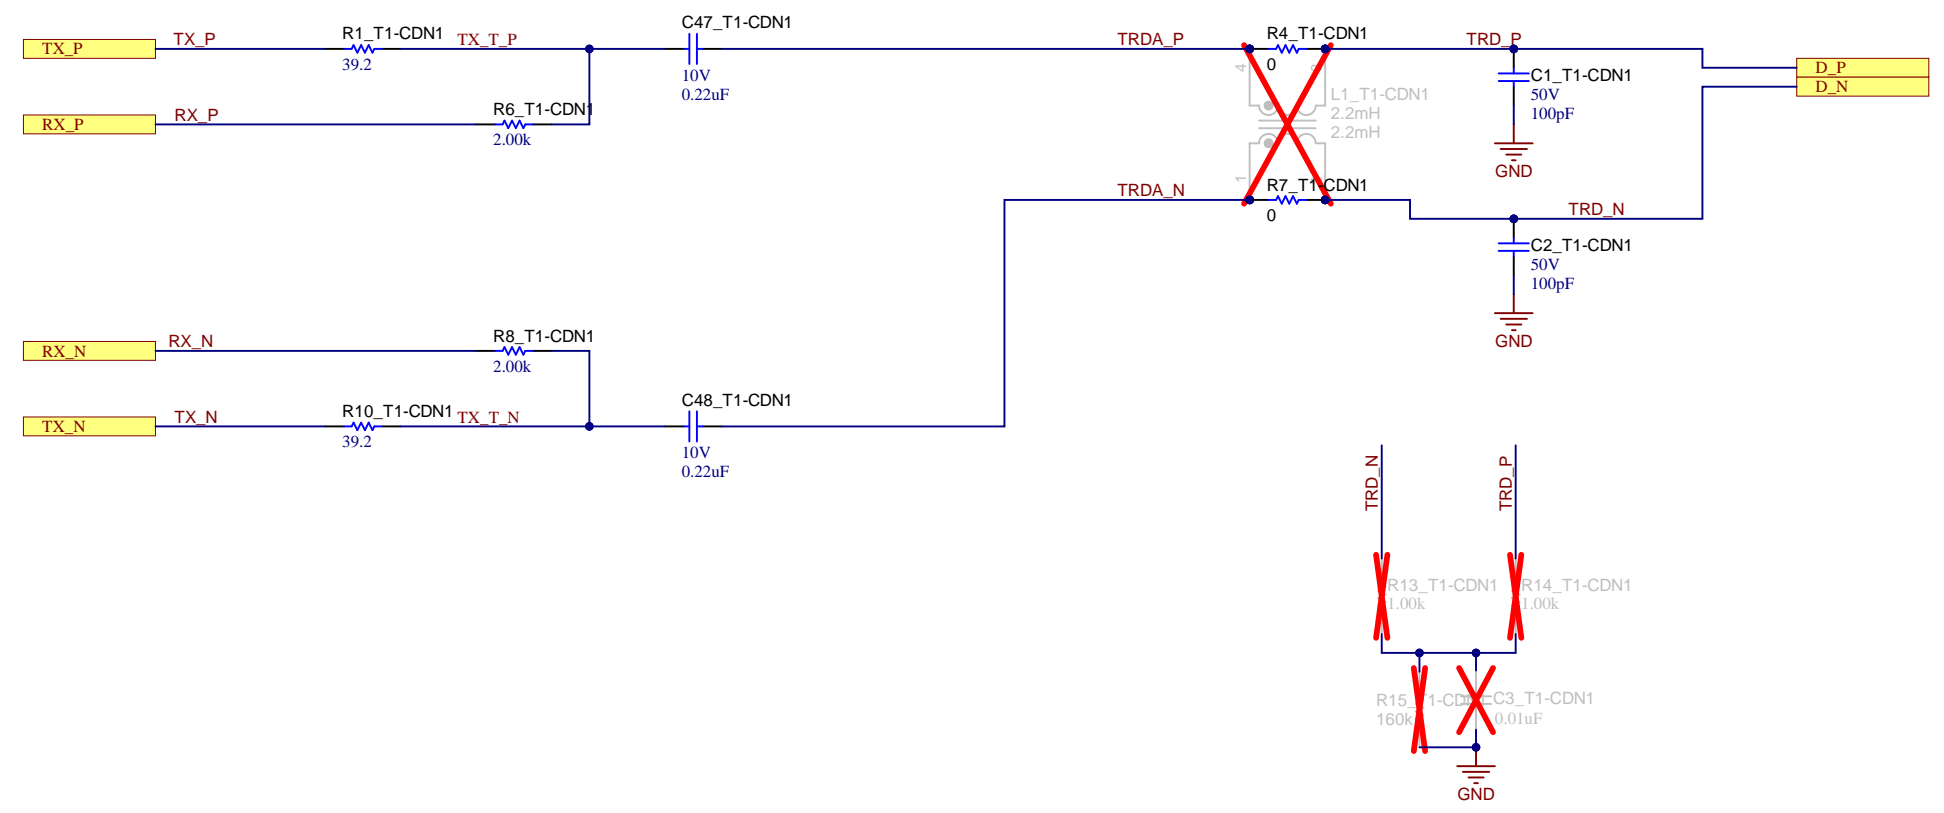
TX_P
TX_P
R1_T1-CDN1
39.2
TX_T_P
C47_T1-CDN1
10V
0.22uF
TRDA_P
R4_T1-CDN1
0
4
L1_T1-CDN1
2.2mH
2.2mH
1
TRD_P
C1_T1-CDN1
50V
100pF
GND
D_P
D_N
RX_P
RX_P
R6_T1-CDN1
2.00k
TRDA_N
R7_T1-CDN1
0
TRD_N
C2_T1-CDN1
50V
100pF
GND
RX_N
RX_N
R8_T1-CDN1
2.00k
TX_N
TX_N
R10_T1-CDN1
39.2
TX_T_N
C48_T1-CDN1
10V
0.22uF
TRD_N
TRD_P
R13_T1-CDN1
1.00k
R14_T1-CDN1
1.00k
R15_T1-CDN1
160k
C3_T1-CDN1
0.01uF
GND